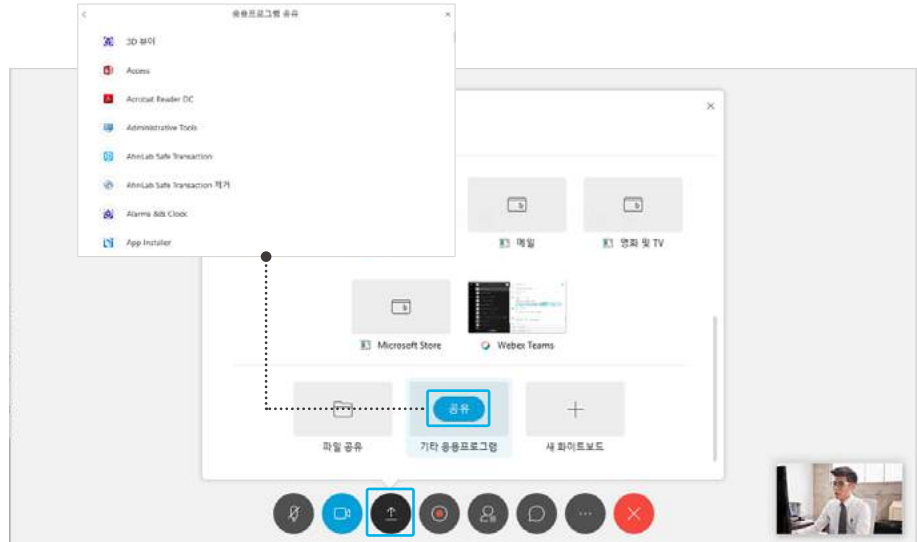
응용프로그램 공유

3D 뷰어

Access

Acrobat Reader DC

Administrative Tools

AhnLab Safe Transaction

AhnLab Safe Transaction 제거

Alarms && Clock

App Installer

메일

영화 및 TV

Microsoft Store

Webex Teams

공유

파일 공유

기타 응용프로그램

새 화이트보드